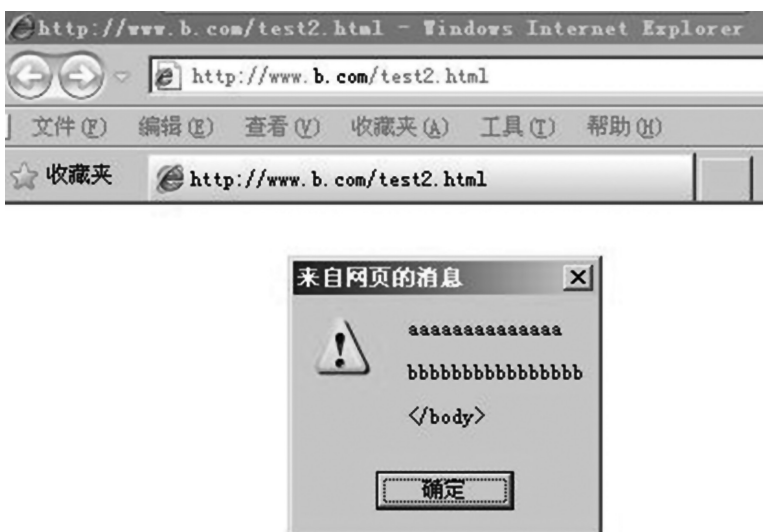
http://www.b.com/test2.html - Windows Internet Explorer

http://www.b.com/test2.html

文件(F) 编辑(E) 查看(V) 收藏夹(A) 工具(T) 帮助(H)

收藏夹 http://www.b.com/test2.html

来自网页的消息

aaaaaaaaaaaaaa

bbbbbbbbbbbbbbbb

</body>

确定